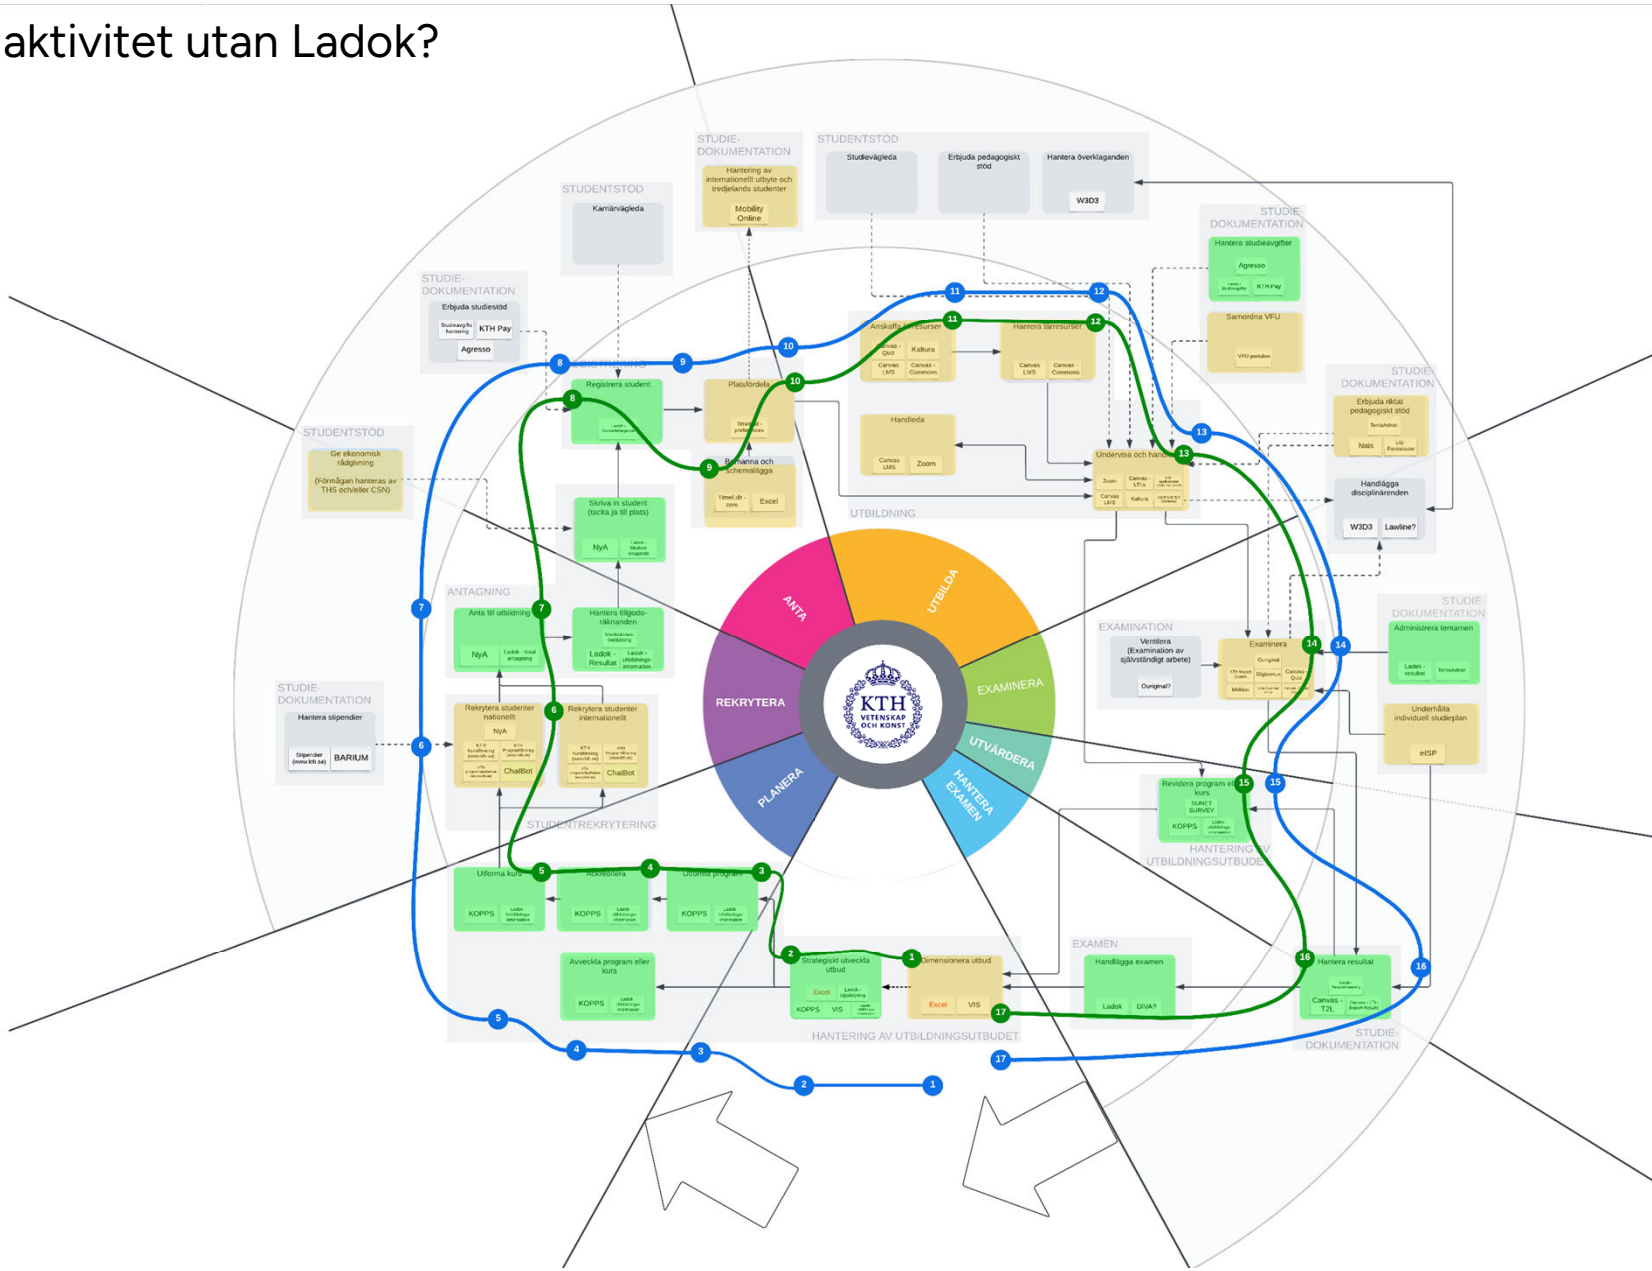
aktivitet utan Ladok?

STUDIE-DOKUMENTATION
Hantering av internationellt utbyte och tredjelands studenter
Mobility Online

STUDENTSTÖD
Studievägleda
Erbjuda pedagogiskt stöd
Hantera överklaganden
W3D3

STUDENTSTÖD
Karriärvägleda

STUDIE-DOKUMENTATION
Hantera studieavgifter
Agresso
KTH Pay
Samordna VFU

STUDIE-DOKUMENTATION
Erbjuda studiestöd
KTH Pay
Agresso

Registrera student
Platsfördela
Anskaffa lärresurser
Canvas Quiz
Kaltura
Canvas LMS
Canvas Commons
Hantera lärresurser
Canvas LMS
Canvas Commons

STUDIE-DOKUMENTATION
Erbjuda riktat pedagogiskt stöd
Nais

STUDENTSTÖD
Ge ekonomisk rådgivning
(Förmågan hanteras av THS och/eller CSN)

Handleda
Canvas LMS
Zoom
Bemanna och schemalägga
Excel
Undervisa och handleda
Zoom
Canvas LMS
Kaltura
Handlägga disciplinärenden
W3D3
Lawline?
UTBILDNING

Skriva in student (tacka ja till plats)
NyA

ANTAGNING
Anta till utbildning
NyA
Hantera tillgodoräknanden
Ladok - Resultat

ANTA
UTBILDA
EXAMINERA
UTVÄRDERA
HANTERA EXAMEN
PLANERA
REKRYTERA
KTH VETENSKAP OCH KONST

EXAMINATION
Ventilera (Examination av självständigt arbete)
Ouriginal?
Examinera
Ouriginal
Digiexam
Canvas Quiz

STUDIE-DOKUMENTATION
Administrera tentamen
Ladok - resultat
TentaAdmin
Underhålla individuell studieplan
eISP

STUDIE-DOKUMENTATION
Hantera stipendier
Stipendier (www.kth.se)
BARIUM

Rekrytera studenter nationellt
NyA
ChatBot
Rekrytera studenter internationellt
ChatBot
STUDENTREKRYTERING

Revidera program eller kurs
SUNET SURVEY
KOPPS
HANTERING AV UTBILDNINGSUTBUDET

Utforma kurs
KOPPS
Ackreditera
KOPPS
Utforma program
KOPPS

Avveckla program eller kurs
KOPPS
Strategiskt utveckla utbud
Excel
KOPPS
VIS
Dimensionera utbud
Excel
VIS
HANTERING AV UTBILDNINGSUTBUDET

EXAMEN
Handlägga examen
Ladok
DiVA?
Hantera resultat
Canvas - T2L

STUDIE-DOKUMENTATION

1 2 3 4 5 6 7 8 9 10 11 12 13 14 15 16 17